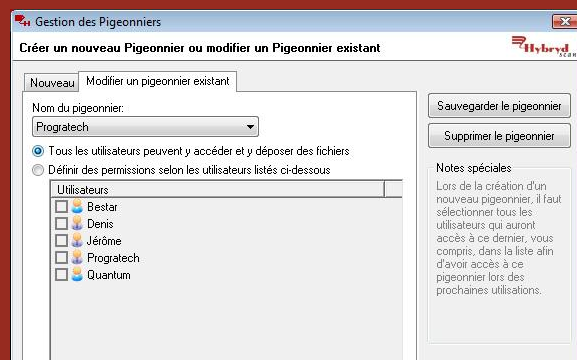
Gestion des Pigeonniers

Créer un nouveau Pigeonnier ou modifier un Pigeonnier existant

Hybrid Scan

Nouveau | Modifier un pigeonnier existant

Nom du pigeonnier:

Progratech

Tous les utilisateurs peuvent y accéder et y déposer des fichiers

Définir des permissions selon les utilisateurs listés ci-dessous

| Utilisateurs |
|---|
| Bestar |
| Denis |
| Jérôme |
| Progratech |
| Quantum |

Sauvegarder le pigeonnier

Supprimer le pigeonnier

Notes spéciales

Lors de la création d'un nouveau pigeonnier, il faut sélectionner tous les utilisateurs qui auront accès à ce dernier, vous compris, dans la liste afin d'avoir accès à ce pigeonnier lors des prochaines utilisations.